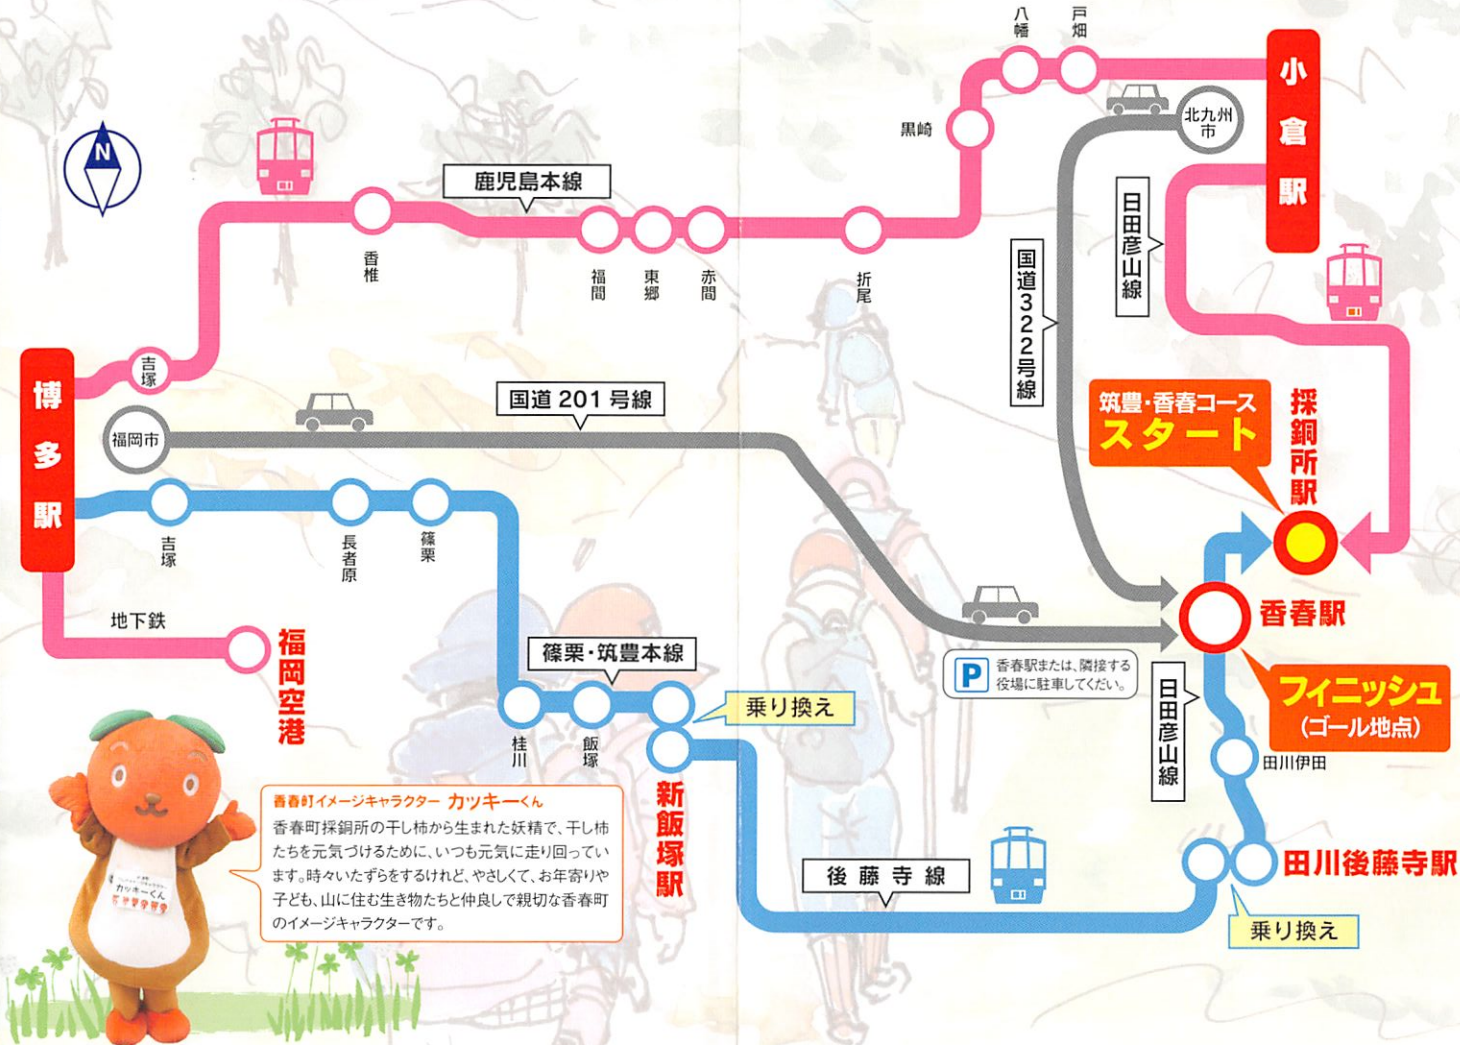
N

八幡
戸畑
小倉駅
黒崎
北九州市
鹿児島本線
香椎
福間
東郷
赤間
折尾
日田彦山線
国道322号線
博多駅
吉塚
国道201号線
福岡市
筑豊・香春コース
スタート
採銅所駅
吉塚
長者原
篠栗
香春駅
地下鉄
福岡空港
篠栗・筑豊本線
香春駅または、隣接する役場に駐車してください。
日田彦山線
乗り換え
桂川
飯塚
フィニッシュ
(ゴール地点)
新飯塚駅
田川伊田
香春町イメージキャラクター カッキーくん
香春町採銅所の干し柿から生まれた妖精で、干し柿たちを元気づけるために、いつも元気に走り回っています。時々いたずらをするけれど、やさしくて、お年寄りや子ども、山に住む生き物たちと仲良しで親切な香春町のイメージキャラクターです。
カッキーくん
後藤寺線
田川後藤寺駅
乗り換え